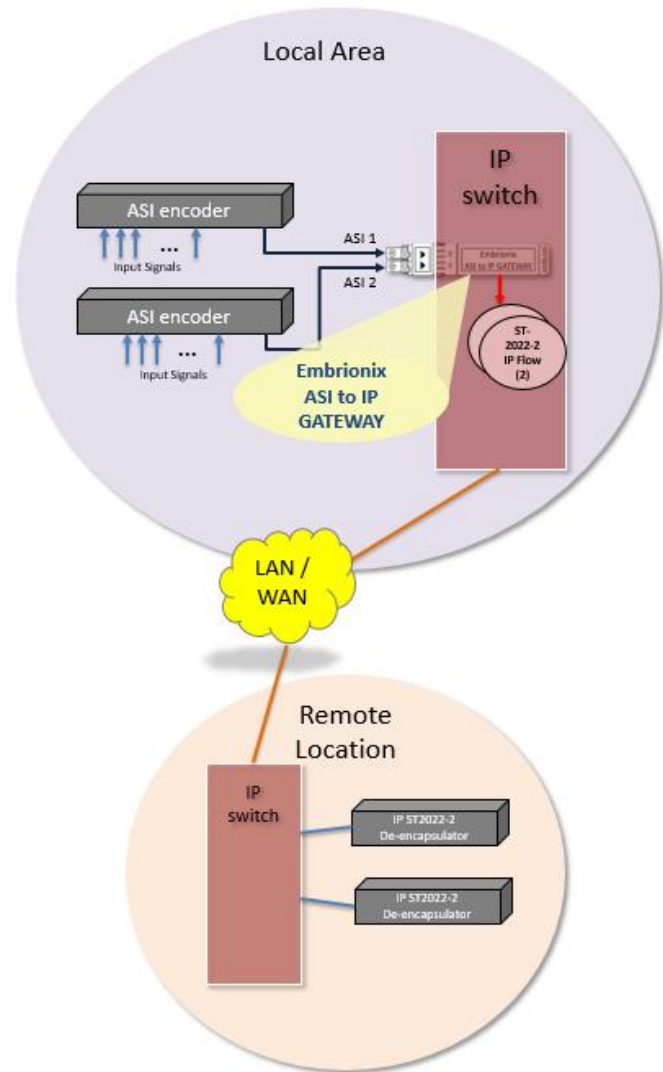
Local Area

IP switch

ASI encoder

...

Input Signals

ASI 1

ASI 2

Embrionix ASI to IP GATEWAY

ASI encoder

...

Input Signals

ST-2022-2 IP Flow (2)

Embrionix ASI to IP GATEWAY

LAN / WAN

Remote Location

IP switch

IP ST2022-2 De-encapsulator

IP ST2022-2 De-encapsulator